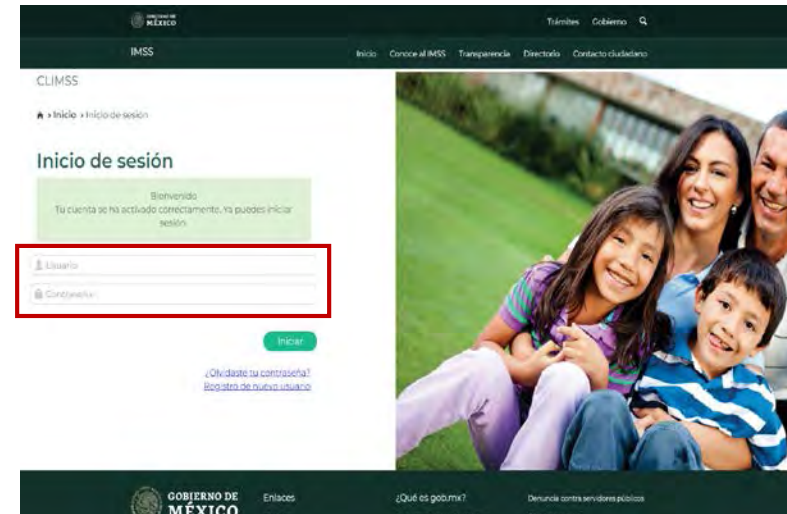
GOBIERNO DE MÉXICO

Trámites Gobierno

IMSS

Inicio Conoce al IMSS Transparencia Directorio Contacto ciudadano

CLIMSS

> Inicio > Inicio de sesión

Inicio de sesión

Bienvenido
Tu cuenta se ha activado correctamente. Ya puedes iniciar sesión

Usuario

Contraseña

Iniciar

¿Olvidaste tu contraseña?
Registro de nuevo usuario

GOBIERNO DE MÉXICO

Enlaces

¿Qué es gob.mx?

Denuncia contra servidores públicos